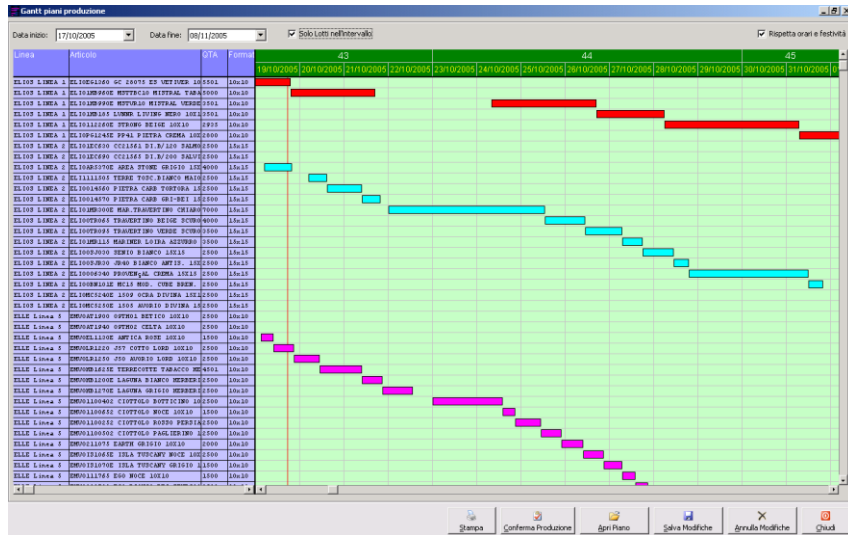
Gantt piani produzione

Data inizio: 17/10/2005 Data fine: 08/11/2005 Solo Lotti nell'intervallo Rispetta orari e festività

| Linea | Articolo | QTA | Forma |
|---|---|---|---|
| EL103 LINEA 1 | EL10S61360 GC 20075 ES VETIVER 10 | 3501 | 10x10 |
| EL103 LINEA 1 | EL10MB960E MSTTBC10 MISTRAL TABA | 3000 | 10x10 |
| EL103 LINEA 1 | EL10MB990E MSTVR10 MISTRAL VERDE | 3501 | 10x10 |
| EL103 LINEA 1 | EL10MB105 LUMNR LIVING NERO 10X1 | 3501 | 10x10 |
| EL103 LINEA 1 | EL1011260E STRONG BEIGE 10X10 | 2925 | 10x10 |
| EL103 LINEA 1 | EL10PS1245E PP41 PIETRA CREMA 10X | 2000 | 10x10 |
| EL103 LINEA 2 | EL10XC630 CC21561 DI.B/10 SALMO | 2500 | 15x15 |
| EL103 LINEA 2 | EL10XC690 CC21563 DI.B/20 SALVI | 2500 | 15x15 |
| EL103 LINEA 2 | EL10AR5070E AREA STONE GRIGIO 15X | 4000 | 15x15 |
| EL103 LINEA 2 | EL11111503 TERRE TOSC.BIANCO MAIO | 2500 | 15x15 |
| EL103 LINEA 2 | EL10014560 PIETRA CARB TORTORA 15 | 2500 | 15x15 |
| EL103 LINEA 2 | EL10014570 PIETRA CARB GRI-BEI 15 | 2500 | 15x15 |
| EL103 LINEA 2 | EL10MB000E MAR.TRAVERTINO CHIARO | 7000 | 15x15 |
| EL103 LINEA 2 | EL100TR065 TRAVERTINO BEIGE SCURO | 4000 | 15x15 |
| EL103 LINEA 2 | EL100TR095 TRAVERTINO VERDE SCURO | 3000 | 15x15 |
| EL103 LINEA 2 | EL10MR115 MARINER LOIRA AZZURRO | 3500 | 15x15 |
| EL103 LINEA 2 | EL1005J030 SENIO BIANCO 15X15 | 2500 | 15x15 |
| EL103 LINEA 2 | EL1005J030 JB40 BIANCO ANTIS. 15X | 2500 | 15x15 |
| EL103 LINEA 2 | EL10006340 PROVENÇAL CREMA 15X15 | 2500 | 15x15 |
| EL103 LINEA 2 | EL100BH101E MC15 MOD. CUBE BREN. | 2500 | 15x15 |
| EL103 LINEA 2 | EL10MC5240E 1509 OCRA DIVINA 15X1 | 2500 | 15x15 |
| EL103 LINEA 2 | EL10MC5250E 1505 AVORIO DIVINA 15 | 2500 | 15x15 |
| ELLE Linea 5 | EMV0AT1500 OSTHO1 BETICO 10X10 | 2500 | 10x10 |
| ELLE Linea 5 | EMV0AT1540 OSTH02 CELTA 10X10 | 2500 | 10x10 |
| ELLE Linea 5 | EMV0KL1130E ANTICA ROSE 10X10 | 1500 | 10x10 |
| ELLE Linea 5 | EMV0LR1220 J57 COTTO LORD 10X10 | 2500 | 10x10 |
| ELLE Linea 5 | EMV0LR1250 J50 AVORIO LORD 10X10 | 2500 | 10x10 |
| ELLE Linea 5 | EMV0MB1825E TERRECOTTE TABACCO ME | 4501 | 10x10 |
| ELLE Linea 5 | EMV0MB1200E LAGUNA BIANCO MERBER | 2500 | 10x10 |
| ELLE Linea 5 | EMV0MB1270E LAGUNA GRIGIO MERBER | 2500 | 10x10 |
| ELLE Linea 5 | EMV01100402 CIOTTOLO BOTTICINO 10 | 2500 | 10x10 |
| ELLE Linea 5 | EMV01100652 CIOTTOLO NOCE 10X10 | 1500 | 10x10 |
| ELLE Linea 5 | EMV01100232 CIOTTOLO ROSSO PERSIA | 2500 | 10x10 |
| ELLE Linea 5 | EMV01100502 CIOTTOLO PAGLIERINO | 2500 | 10x10 |
| ELLE Linea 5 | EMV0211075 EARTH GRIGIO 10X10 | 1000 | 10x10 |
| ELLE Linea 5 | EMV0IS1065E ISLA TUSCANY NOCE 10X | 2500 | 10x10 |
| ELLE Linea 5 | EMV0IS1070E ISLA TUSCANY GRIGIO 1 | 2500 | 10x10 |
| ELLE Linea 5 | EMV0111765 E00 NOCE 10X10 | 1500 | 10x10 |

43 44 45
19/10/2005 20/10/2005 21/10/2005 22/10/2005 23/10/2005 24/10/2005 25/10/2005 26/10/2005 27/10/2005 28/10/2005 29/10/2005 30/10/2005 31/10/2005

Stampa Conferma Produzione Apri Piano Salva Modifiche Annulla Modifiche Chiudi